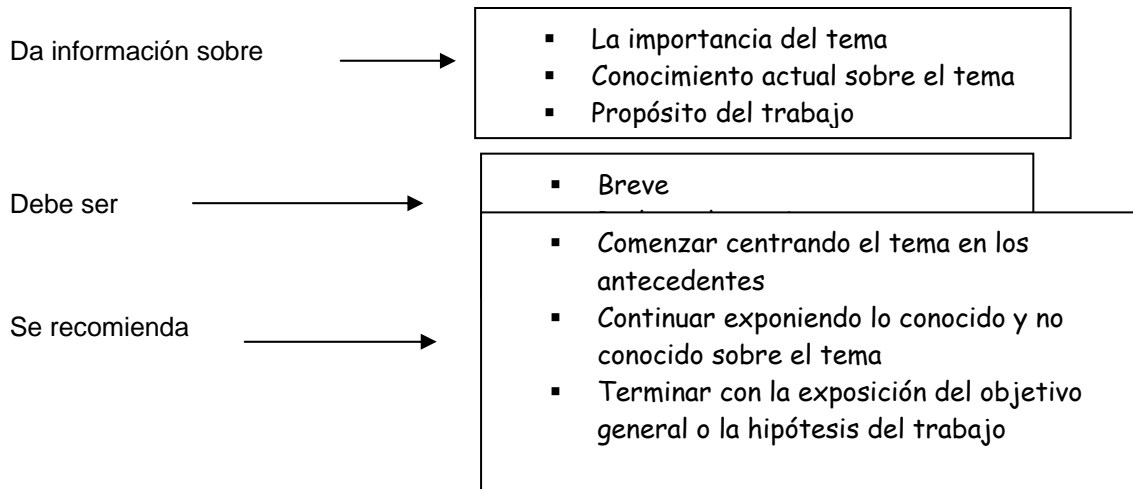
Da información sobre

- La importancia del tema
- Conocimiento actual sobre el tema
- Propósito del trabajo

Debe ser

- Breve
- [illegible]

Se recomienda

- Comenzar centrando el tema en los antecedentes
- Continuar exponiendo lo conocido y no conocido sobre el tema
- Terminar con la exposición del objetivo general o la hipótesis del trabajo